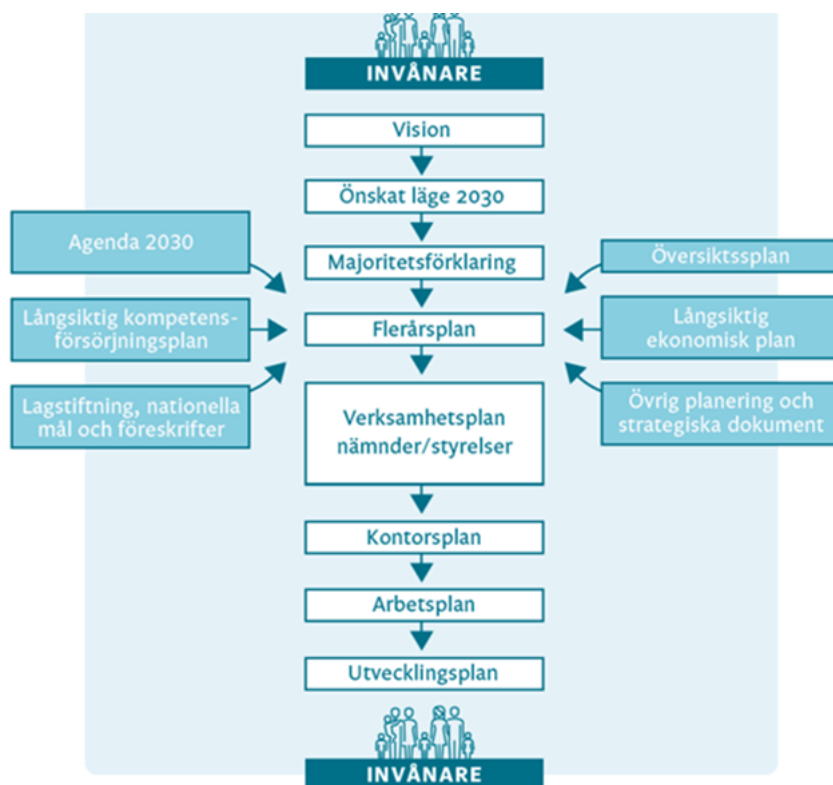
INVÅNARE

Vision

Önskat läge 2030

Agenda 2030

Majoritetsförklaring

Översiktsplan

Långsiktig kompetensförsörjningsplan

Flerårsplan

Långsiktig ekonomisk plan

Lagstiftning, nationella mål och föreskrifter

Verksamhetsplan nämnder/styrelser

Övrig planering och strategiska dokument

Kontorsplan

Arbetsplan

Utvecklingsplan

INVÅNARE